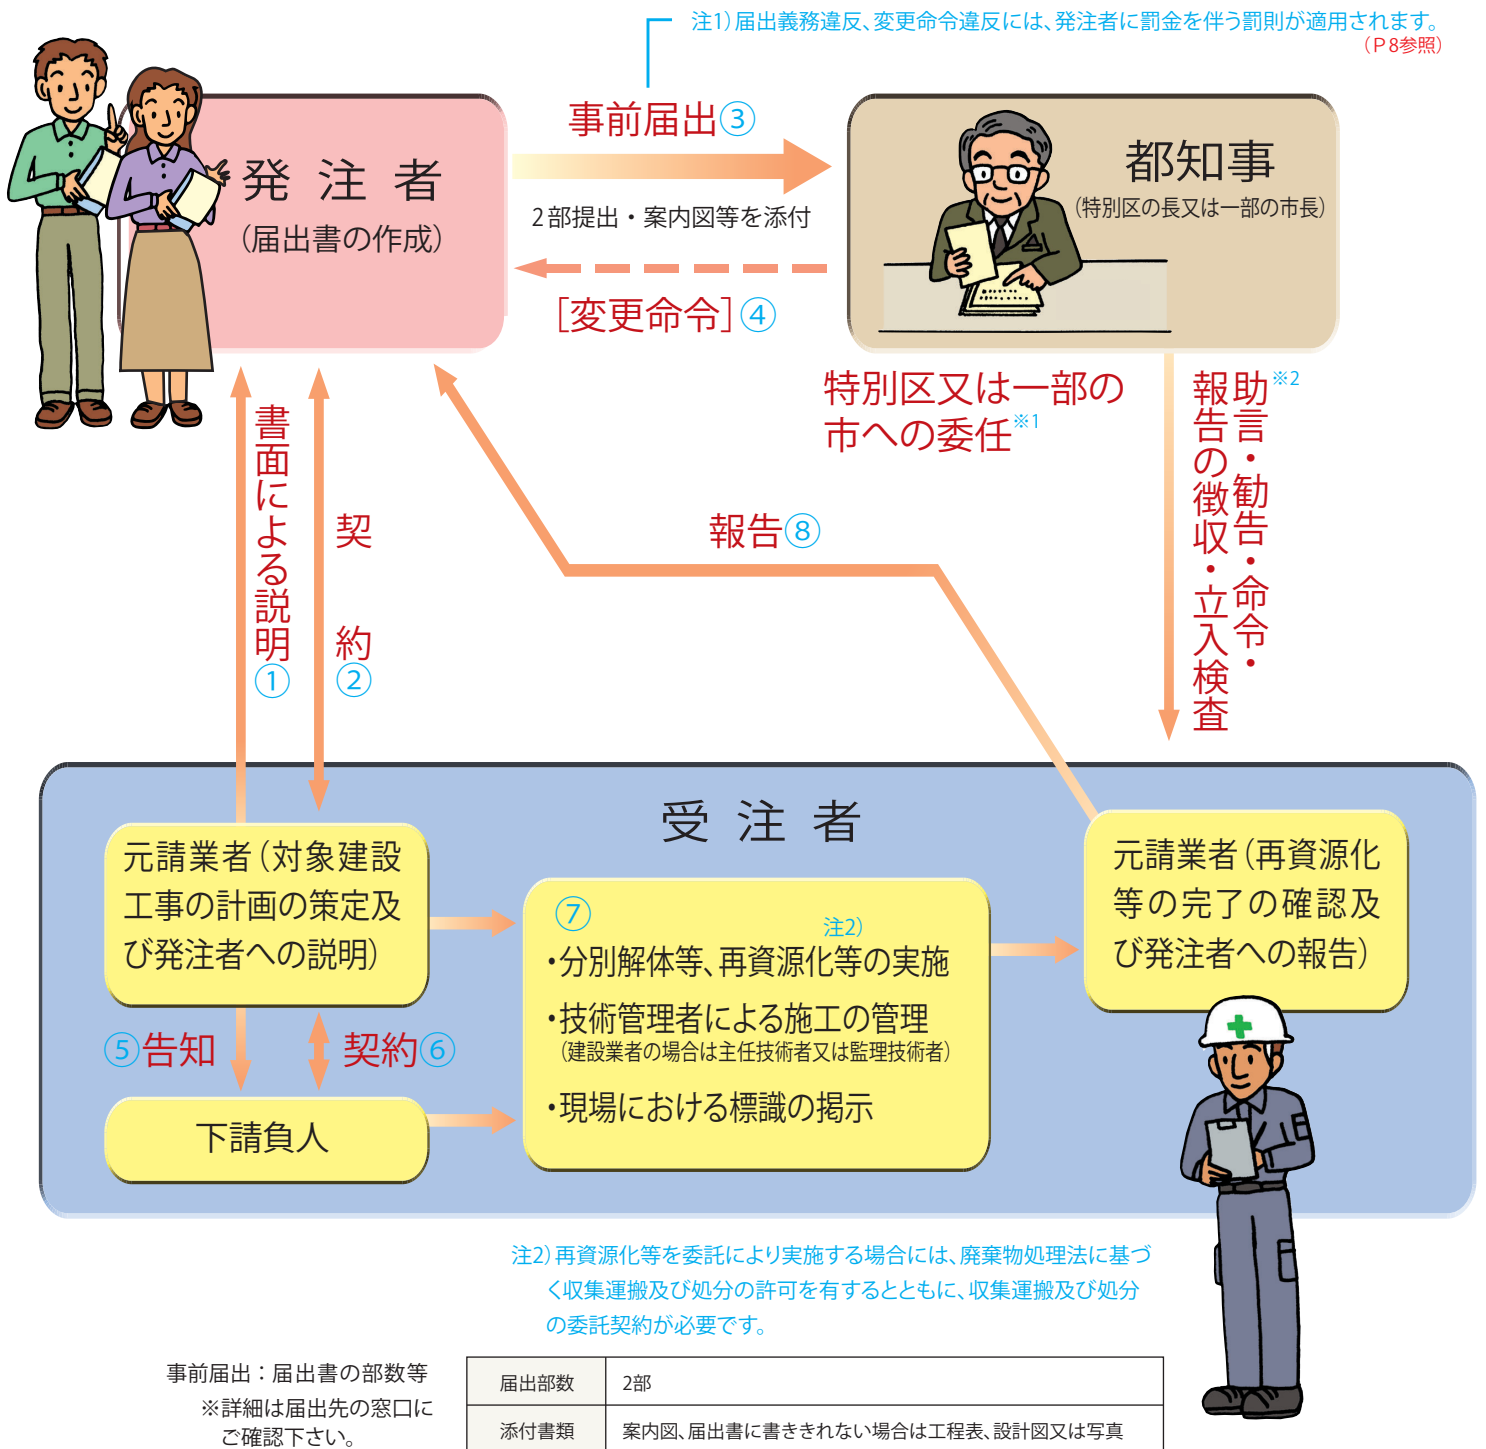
注1）届出義務違反、変更命令違反には、発注者に罰金を伴う罰則が適用されます。
（P８参照）

発 注 者
（届出書の作成）

事前届出③

2部提出・案内図等を添付

［変更命令］④

都知事
（特別区の長又は一部の市長）

特別区又は一部の市への委任※1

助言・勧告・命令・報告の徴収・立入検査※2

書面による説明①

契約②

報告⑧

受 注 者

元請業者（対象建設工事の計画の策定及び発注者への説明）

⑦
注2）
・分別解体等、再資源化等の実施
・技術管理者による施工の管理
（建設業者の場合は主任技術者又は監理技術者）
・現場における標識の掲示

元請業者（再資源化等の完了の確認及び発注者への報告）

⑤告知

契約⑥

下請負人

注2）再資源化等を委託により実施する場合には、廃棄物処理法に基づく収集運搬及び処分の許可を有するとともに、収集運搬及び処分の委託契約が必要です。

事前届出：届出書の部数等
※詳細は届出先の窓口にご確認下さい。

| 届出部数 | 2部 |
|---|---|
| 添付書類 | 案内図、届出書に書ききれない場合は工程表、設計図又は写真 |